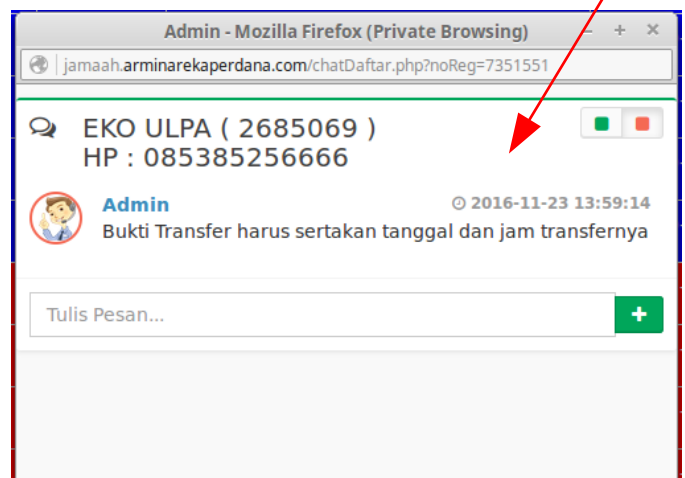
Admin - Mozilla Firefox (Private Browsing)

jamaah.arminarekaperdana.com/chatDaftar.php?noReg=7351551

EKO ULPA ( 2685069 )
HP : 085385256666

Admin
2016-11-23 13:59:14
Bukti Transfer harus sertakan tanggal dan jam transfernya

Tulis Pesan...

+